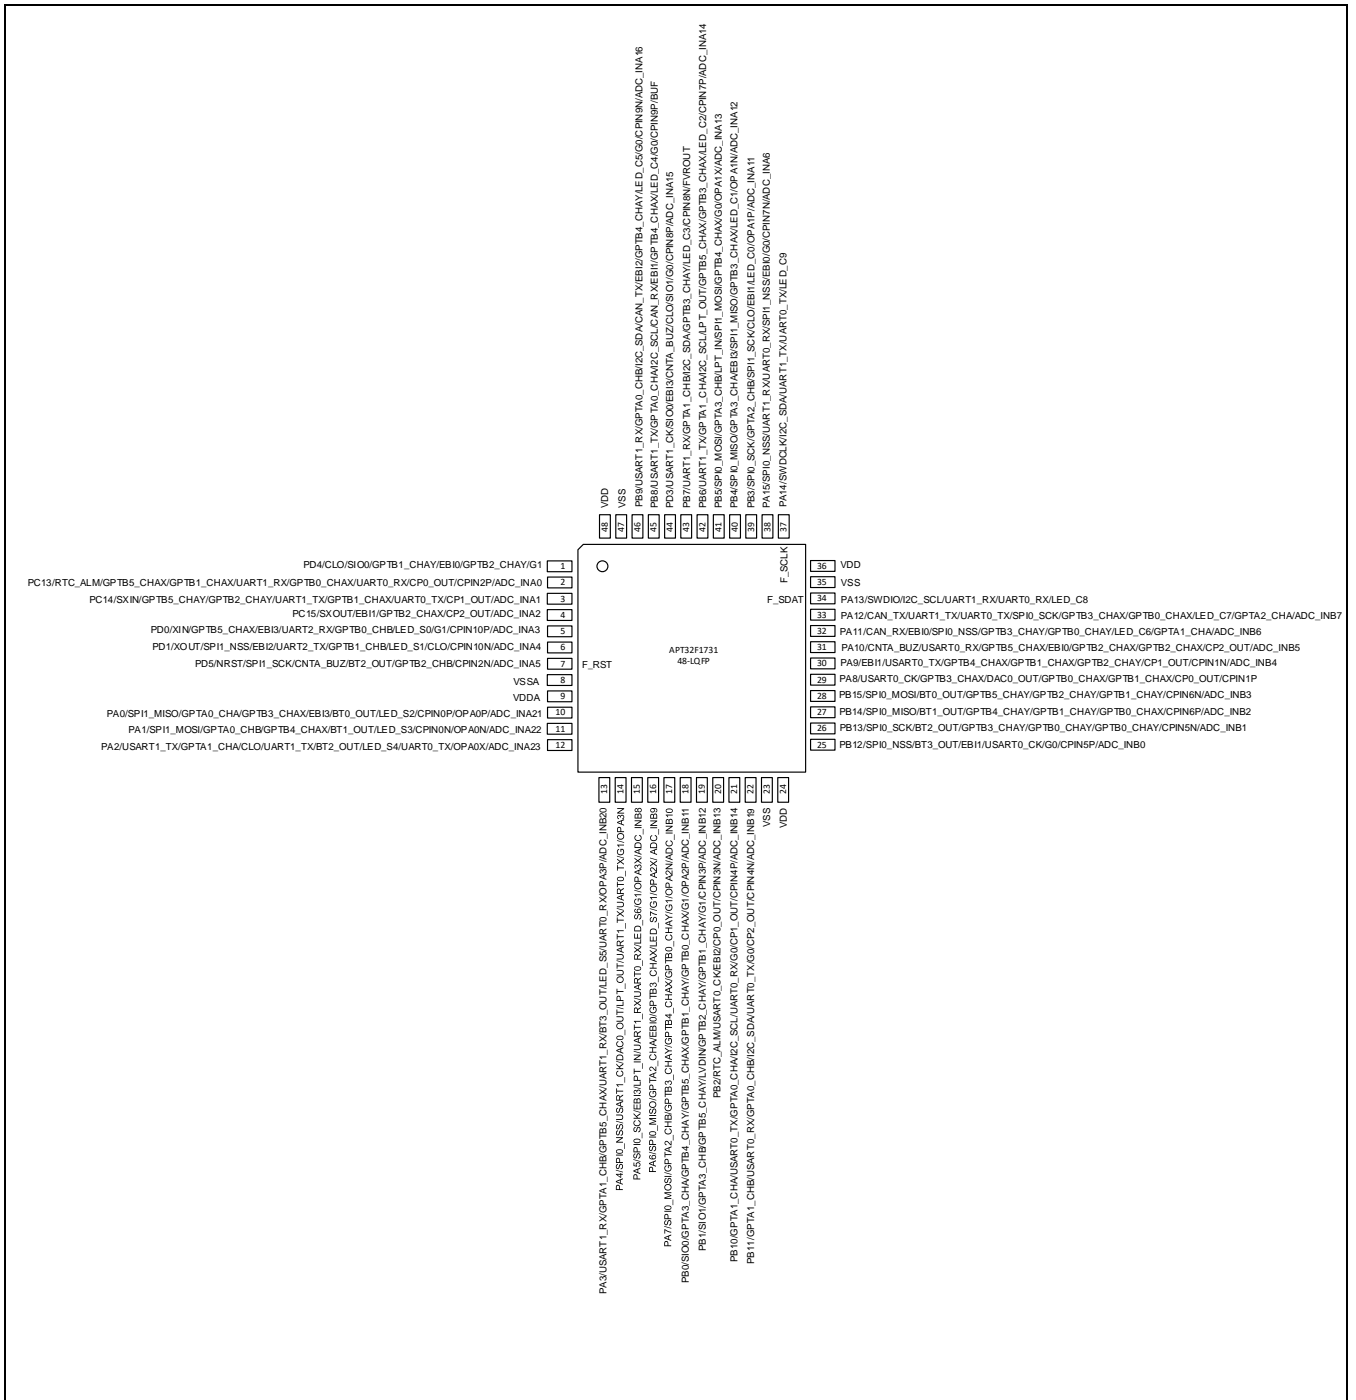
48 VDD
47 VSS
46 PB9/USART1_RX/GPTA0_CHB/I2C_SDA/CAN_TX/EBI2/GPTB4_CHAY/LED_C5/G0/CPIN9N/ADC_INA16
45 PB8/USART1_TX/GPTA0_CHA/I2C_SCL/CAN_RX/EBI1/GPTB4_CHAX/LED_C4/G0/CPIN9P/BUF
44 PD3/USART1_CK/SIO0/EBI3/CNTA_BUZ/CLO/SIO1/G0/CPIN8P/ADC_INA15
43 PB7/UART1_RX/GPTA1_CHB/I2C_SDA/GPTB3_CHAY/LED_C3/CPIN8N/FVROUT
42 PB6/UART1_TX/GPTA1_CHA/I2C_SCL/LPT_OUT/GPTB5_CHAX/GPTB3_CHAX/LED_C2/CPIN7P/ADC_INA14
41 PB5/SPI0_MOSI/GPTA3_CHB/LPT_IN/SPI1_MOSI/GPTB4_CHAX/G0/OPA1X/ADC_INA13
40 PB4/SPI0_MISO/GPTA3_CHA/EBI3/SPI1_MISO/GPTB3_CHAX/LED_C1/OPA1N/ADC_INA12
39 PB3/SPI0_SCK/GPTA2_CHB/SPI1_SCK/CLO/EBI1/LED_C0/OPA1P/ADC_INA11
38 PA15/SPI0_NSS/UART1_RX/UART0_RX/SPI1_NSS/EBI0/G0/CPIN7N/ADC_INA6
37 PA14/SWDCLK/I2C_SDA/UART1_TX/UART0_TX/LED_C9

PD4/CLO/SIO0/GPTB1_CHAY/EBI0/GPTB2_CHAY/G1 1
PC13/RTC_ALM/GPTB5_CHAX/GPTB1_CHAX/UART1_RX/GPTB0_CHAX/UART0_RX/CP0_OUT/CPIN2P/ADC_INA0 2
PC14/SXIN/GPTB5_CHAY/GPTB2_CHAY/UART1_TX/GPTB1_CHAX/UART0_TX/CP1_OUT/ADC_INA1 3
PC15/SXOUT/EBI1/GPTB2_CHAX/CP2_OUT/ADC_INA2 4
PD0/XIN/GPTB5_CHAX/EBI3/UART2_RX/GPTB0_CHB/LED_S0/G1/CPIN10P/ADC_INA3 5
PD1/XOUT/SPI1_NSS/EBI2/UART2_TX/GPTB1_CHB/LED_S1/CLO/CPIN10N/ADC_INA4 6
PD5/NRST/SPI1_SCK/CNTA_BUZ/BT2_OUT/GPTB2_CHB/CPIN2N/ADC_INA5 7
VSSA 8
VDDA 9
PA0/SPI1_MISO/GPTA0_CHA/GPTB3_CHAX/EBI3/BT0_OUT/LED_S2/CPIN0P/OPA0P/ADC_INA21 10
PA1/SPI1_MOSI/GPTA0_CHB/GPTB4_CHAX/BT1_OUT/LED_S3/CPIN0N/OPA0N/ADC_INA22 11
PA2/USART1_TX/GPTA1_CHA/CLO/UART1_TX/BT2_OUT/LED_S4/UART0_TX/OPA0X/ADC_INA23 12

F_SCLK
F_SDAT
APT32F1731
48-LQFP
F_RST

36 VDD
35 VSS
34 PA13/SWDIO/I2C_SCL/UART1_RX/UART0_RX/LED_C8
33 PA12/CAN_TX/UART1_TX/UART0_TX/SPI0_SCK/GPTB3_CHAX/GPTB0_CHAX/LED_C7/GPTA2_CHA/ADC_INB7
32 PA11/CAN_RX/EBI0/SPI0_NSS/GPTB3_CHAY/GPTB0_CHAY/LED_C6/GPTA1_CHA/ADC_INB6
31 PA10/CNTA_BUZ/USART0_RX/GPTB5_CHAX/EBI0/GPTB2_CHAX/GPTB2_CHAX/CP2_OUT/ADC_INB5
30 PA9/EBI1/USART0_TX/GPTB4_CHAX/GPTB1_CHAX/GPTB2_CHAY/CP1_OUT/CPIN1N/ADC_INB4
29 PA8/USART0_CK/GPTB3_CHAX/DAC0_OUT/GPTB0_CHAX/GPTB1_CHAX/CP0_OUT/CPIN1P
28 PB15/SPI0_MOSI/BT0_OUT/GPTB5_CHAY/GPTB2_CHAY/GPTB1_CHAY/CPIN6N/ADC_INB3
27 PB14/SPI0_MISO/BT1_OUT/GPTB4_CHAY/GPTB1_CHAY/GPTB0_CHAX/CPIN6P/ADC_INB2
26 PB13/SPI0_SCK/BT2_OUT/GPTB3_CHAY/GPTB0_CHAY/GPTB0_CHAY/CPIN5N/ADC_INB1
25 PB12/SPI0_NSS/BT3_OUT/EBI1/USART0_CK/G0/CPIN5P/ADC_INB0

13 PA3/USART1_RX/GPTA1_CHB/GPTB5_CHAX/UART1_RX/BT3_OUT/LED_S5/UART0_RX/OPA3P/ADC_INB20
14 PA4/SPI0_NSS/USART1_CK/DAC0_OUT/LPT_OUT/UART1_TX/UART0_TX/G1/OPA3N
15 PA5/SPI0_SCK/EBI3/LPT_IN/UART1_RX/UART0_RX/LED_S6/G1/OPA3X/ADC_INB8
16 PA6/SPI0_MISO/GPTA2_CHA/EBI0/GPTB3_CHAX/LED_S7/G1/OPA2X/ ADC_INB9
17 PA7/SPI0_MOSI/GPTA2_CHB/GPTB3_CHAY/GPTB4_CHAX/GPTB0_CHAY/G1/OPA2N/ADC_INB10
18 PB0/SIO0/GPTA3_CHA/GPTB4_CHAY/GPTB5_CHAX/GPTB1_CHAY/GPTB0_CHAY/G1/OPA2P/ADC_INB11
19 PB1/SIO1/GPTA3_CHB/GPTB5_CHAY/LVDIN/GPTB2_CHAY/GPTB1_CHAY/G1/CPIN3P/ADC_INB12
20 PB2/RTC_ALM/USART0_CK/EBI2/CP0_OUT/CPIN3N/ADC_INB13
21 PB10/GPTA1_CHA/USART0_TX/GPTA0_CHA/I2C_SCL/UART0_RX/G0/CP1_OUT/CPIN4P/ADC_INB14
22 PB11/GPTA1_CHB/USART0_RX/GPTA0_CHB/I2C_SDA/UART0_TX/G0/CP2_OUT/CPIN4N/ADC_INB19
23 VSS
24 VDD